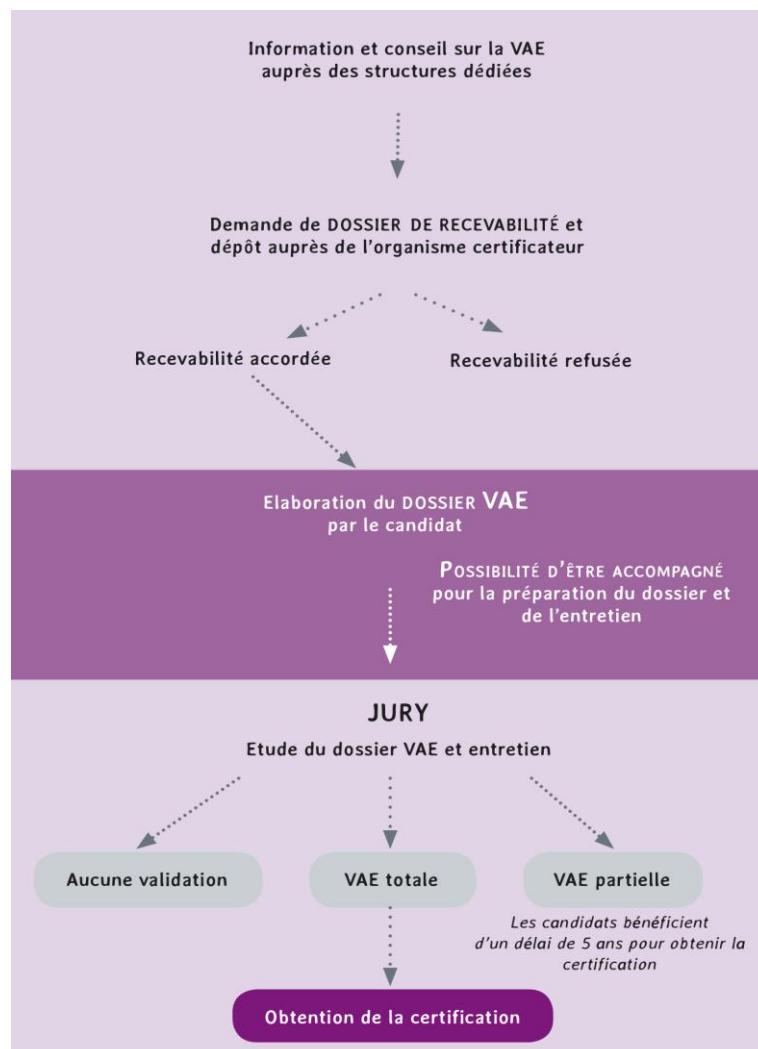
Information et conseil sur la VAE auprès des structures dédiées

Demande de DOSSIER DE RECEVABILITÉ et dépôt auprès de l'organisme certificateur

Recevabilité accordée

Recevabilité refusée

Elaboration du DOSSIER VAE par le candidat

POSSIBILITÉ D'ÊTRE ACCOMPAGNÉ pour la préparation du dossier et de l'entretien

JURY

Etude du dossier VAE et entretien

Aucune validation

VAE totale

VAE partielle

Les candidats bénéficient d'un délai de 5 ans pour obtenir la certification

Obtention de la certification